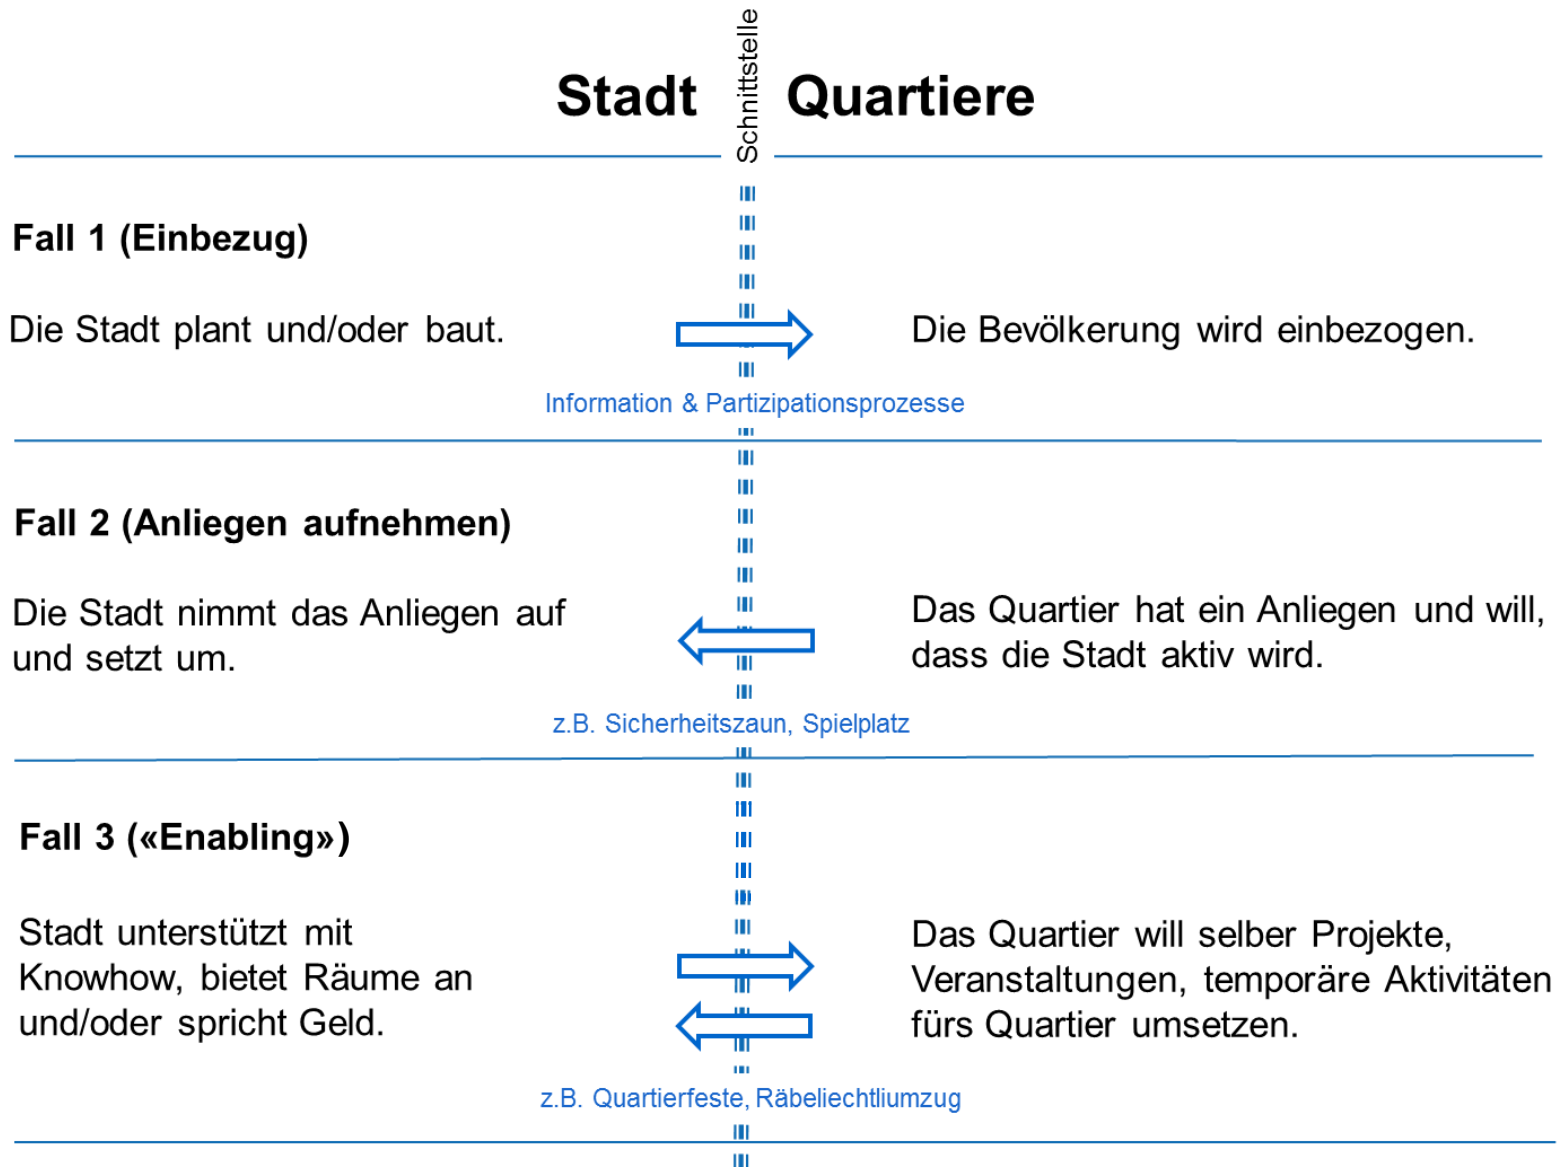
Stadt Schnittstelle Quartiere

Fall 1 (Einbezug)

Die Stadt plant und/oder baut.

Die Bevölkerung wird einbezogen.

Information & Partizipationsprozesse

Fall 2 (Anliegen aufnehmen)

Die Stadt nimmt das Anliegen auf und setzt um.

Das Quartier hat ein Anliegen und will, dass die Stadt aktiv wird.

z.B. Sicherheitszaun, Spielplatz

Fall 3 («Enabling»)

Stadt unterstützt mit Knowhow, bietet Räume an und/oder spricht Geld.

Das Quartier will selber Projekte, Veranstaltungen, temporäre Aktivitäten fürs Quartier umsetzen.

z.B. Quartierfeste, Räbeliechtliumzug